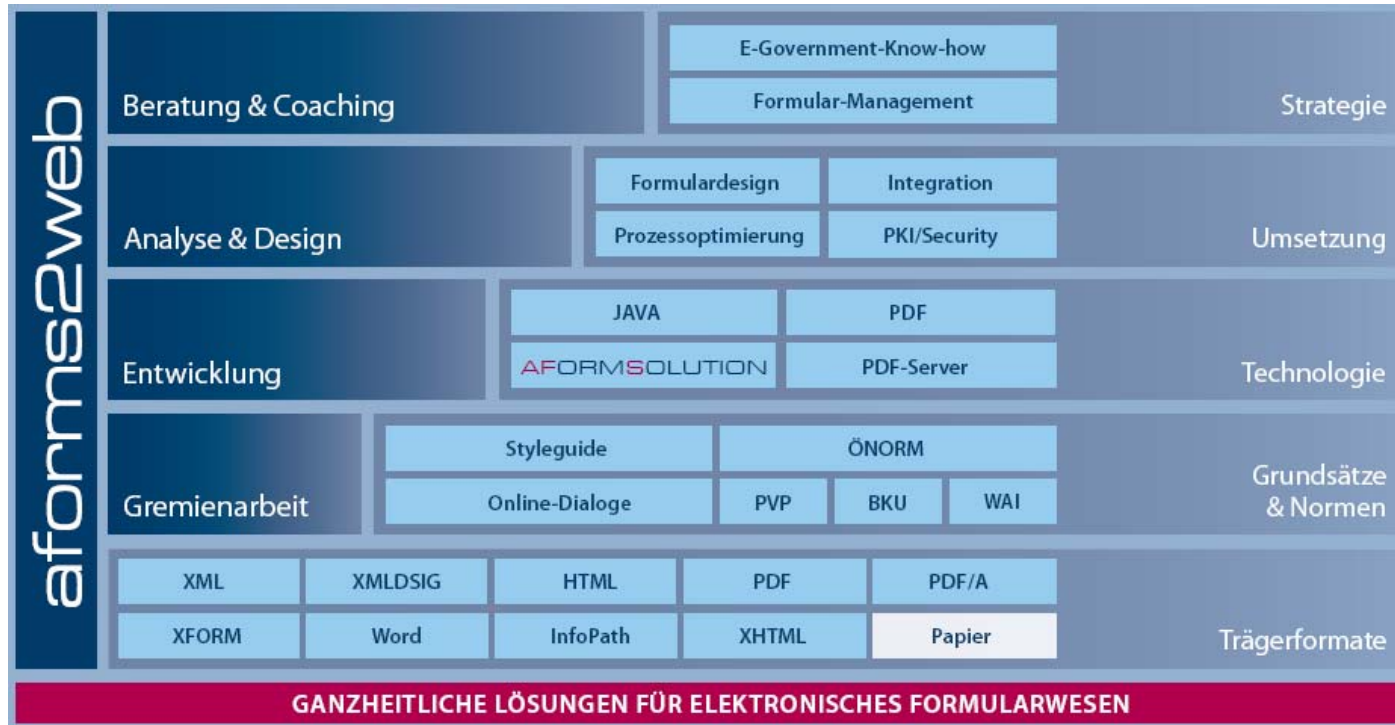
aforms2web

Beratung & Coaching

E-Government-Know-how

Formular-Management

Strategie

Analyse & Design

Formulardesign

Integration

Prozessoptimierung

PKI/Security

Umsetzung

Entwicklung

JAVA

PDF

AFORMSOLUTION

PDF-Server

Technologie

Gremienarbeit

Styleguide

ÖNORM

Online-Dialoge

PVP

BKU

WAI

Grundsätze & Normen

| XML | XMLDSIG | HTML | PDF | PDF/A |
|---|---|---|---|---|
| XFORM | Word | InfoPath | XHTML | Papier |

Trägerformate

GANZHEITLICHE LÖSUNGEN FÜR ELEKTRONISCHES FORMULARWESEN